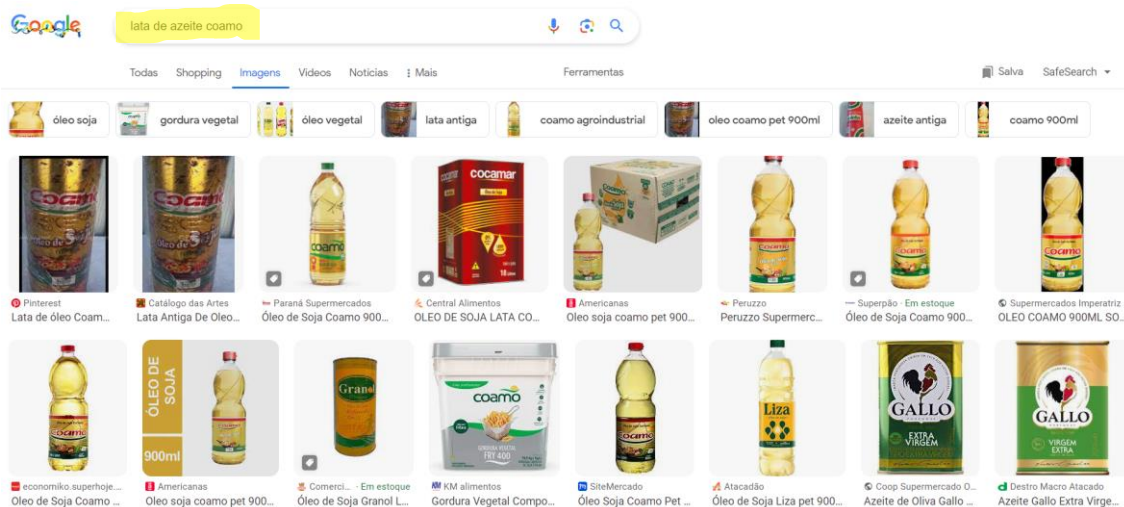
Google

lata de azeite coamo

Todas Shopping Imagens Vídeos Notícias ⋮ Mais

Ferramentas

Salva SafeSearch

óleo soja | gordura vegetal | óleo vegetal | lata antiga | coamo agroindustrial | oleo coamo pet 900ml | azeite antiga | coamo 900ml

Pinterest
Lata de óleo Coam...

Catálogo das Artes
Lata Antiga De Oleo...

Paraná Supermercados
Óleo de Soja Coamo 900...

Central Alimentos
OLEO DE SOJA LATA CO...

Americanas
Oleo soja coamo pet 900...

Peruzzo
Peruzzo Supermerc...

Superpão · Em estoque
Óleo de Soja Coamo 900...

Supermercados Imperatriz
OLEO COAMO 900ML SO...

economiko.superhoje...
Oleo de Soja Coamo ...

Americanas
Oleo soja coamo pet 900...

Comerci... · Em estoque
Óleo de Soja Granol L...

KM alimentos
Gordura Vegetal Compo...

SiteMercado
Óleo Soja Coamo Pet ...

Atacadão
Óleo de Soja Liza pet 900...

Coop Supermercado O...
Azeite de Oliva Gallo ...

Destro Macro Atacado
Azeite Gallo Extra Virge...